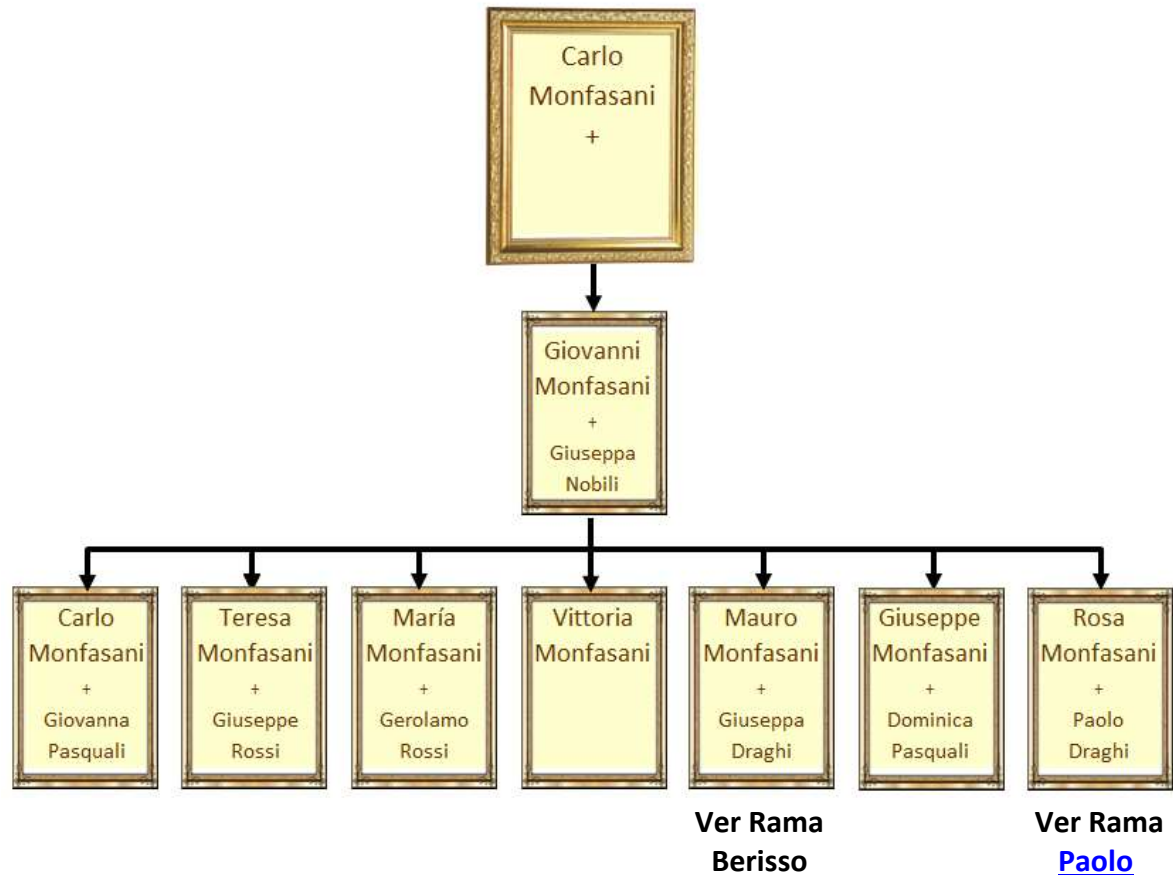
Carlo Monfasani
+

Giovanni Monfasani
+
Giuseppa Nobili

Carlo Monfasani
+
Giovanna Pasquali

Teresa Monfasani
+
Giuseppe Rossi

María Monfasani
+
Gerolamo Rossi

Vittoria Monfasani

Mauro Monfasani
+
Giuseppa Draghi

Giuseppe Monfasani
+
Dominica Pasquali

Rosa Monfasani
+
Paolo Draghi

Ver Rama Berisso

Ver Rama Paolo